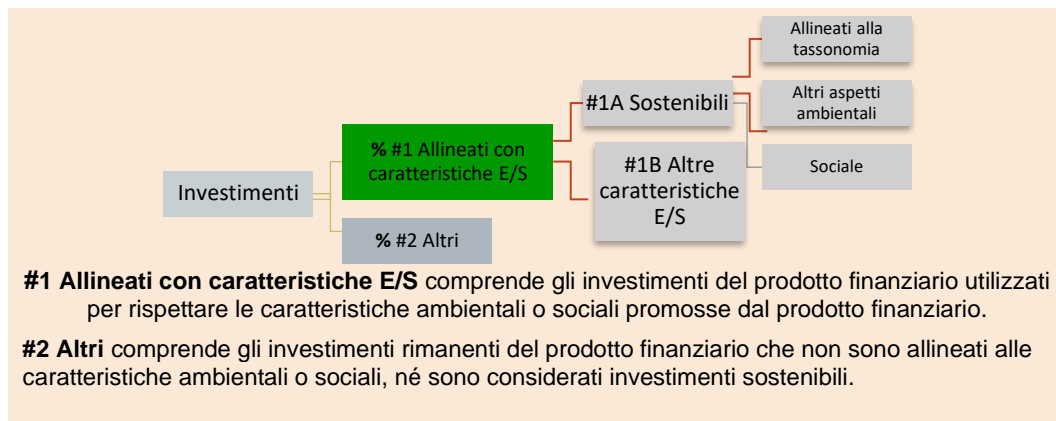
Investimenti

**%** #1 Allineati con caratteristiche E/S

**%** #2 Altri

#1A Sostenibili

#1B Altre caratteristiche E/S

Allineati alla tassonomia

Altri aspetti ambientali

Sociale

**#1 Allineati con caratteristiche E/S** comprende gli investimenti del prodotto finanziario utilizzati per rispettare le caratteristiche ambientali o sociali promosse dal prodotto finanziario.

**#2 Altri** comprende gli investimenti rimanenti del prodotto finanziario che non sono allineati alle caratteristiche ambientali o sociali, né sono considerati investimenti sostenibili.